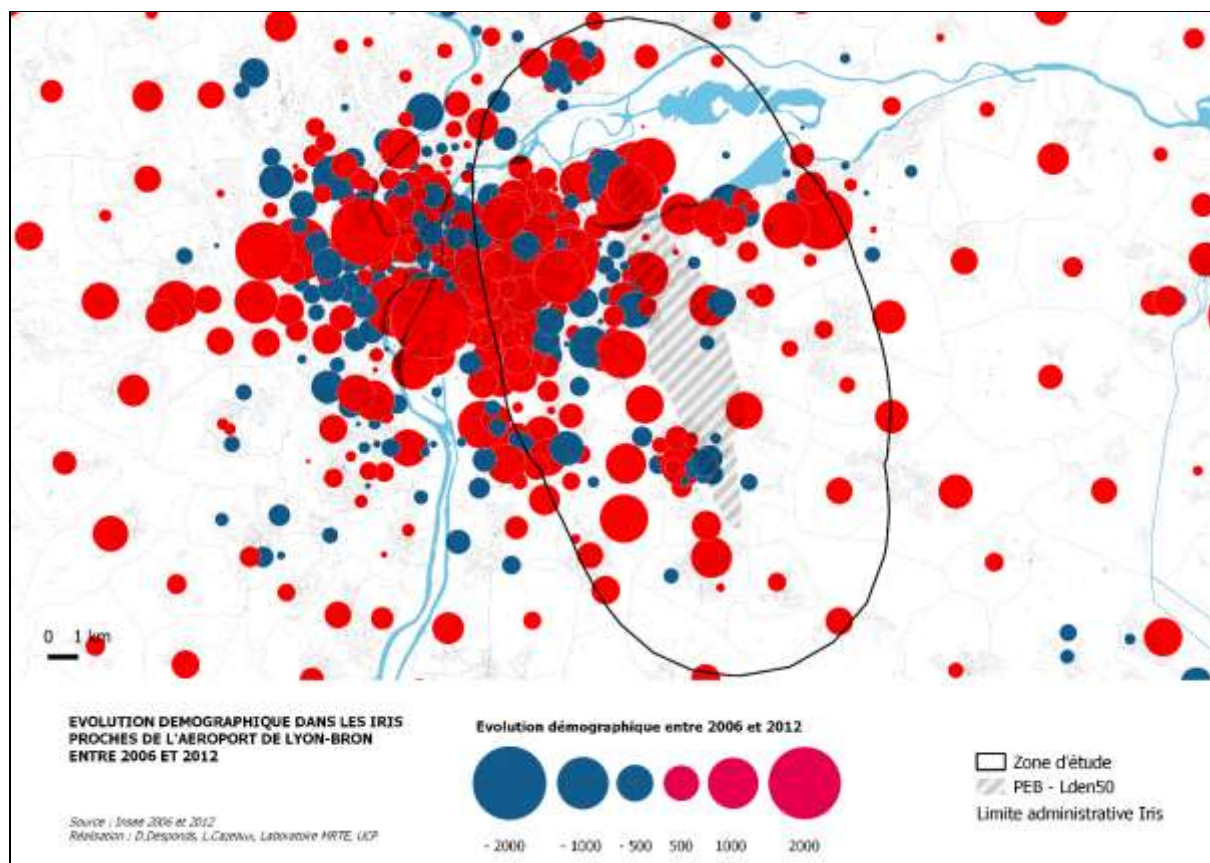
0 1 km

EVOLUTION DEMOGRAPHIQUE DANS LES IRIS PROCHES DE L'AEROPORT DE LYON-BRON ENTRE 2006 ET 2012

Source : Insee 2006 et 2012
Réalisation : D.Desponds, L.Cazeaux, Laboratoire MRTE, UCP

Evolution démographique entre 2006 et 2012

- 2000 - 1000 - 500 500 1000 2000

Zone d'étude
PEB - Lden50
Limite administrative Iris